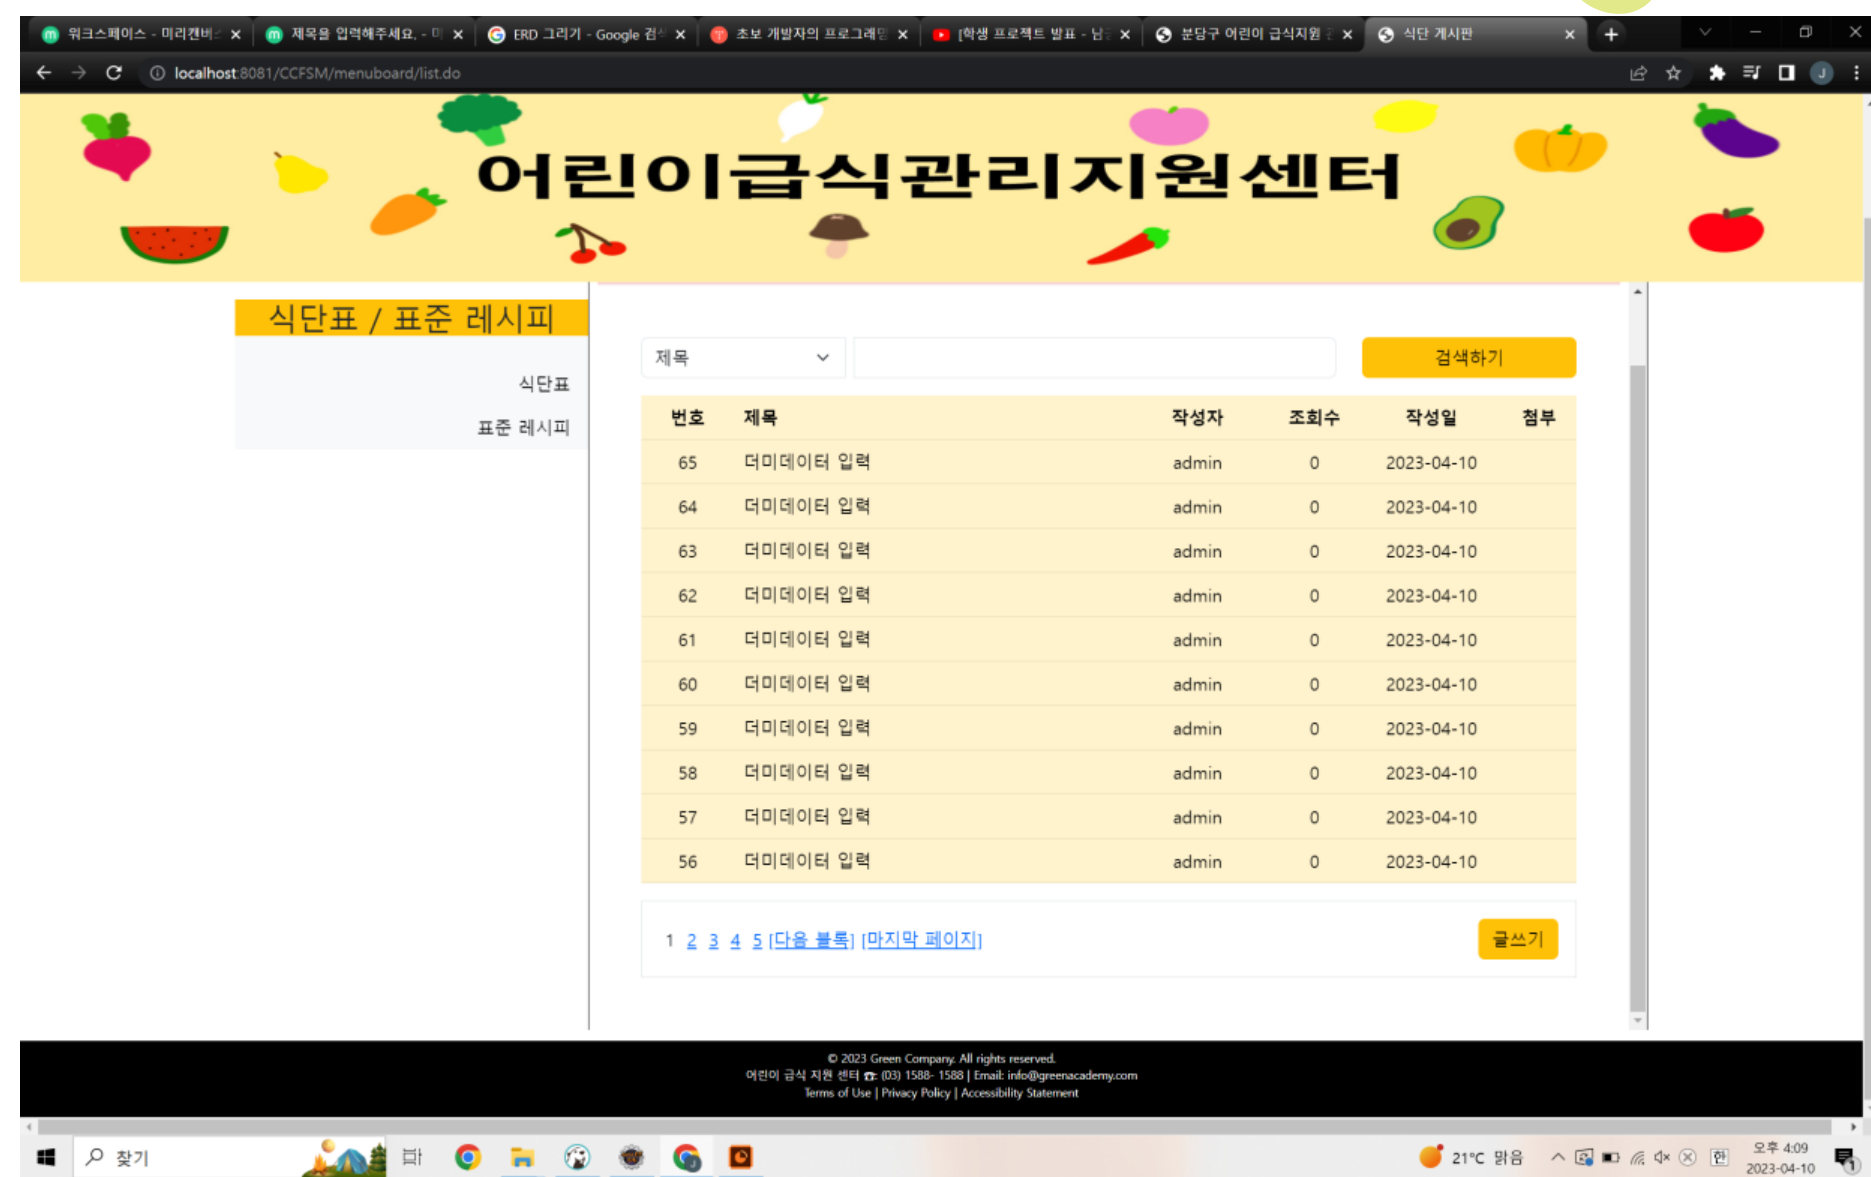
워크스페이스 - 미리캔버스 ×
제목을 입력해주세요. - 미 ×
ERD 그리기 - Google 검색 ×
초보 개발자의 프로그래밍 ×
[학생 프로젝트 발표 - 남 ×
분당구 어린이 급식지원 ×
식단 게시판 ×

localhost:8081/CCFSM/menuboard/list.do

어린이급식관리지원센터

식단표 / 표준 레시피

식단표

표준 레시피

제목

검색하기

| 번호 | 제목 | 작성자 | 조회수 | 작성일 | 첨부 |
|---|---|---|---|---|---|
| 65 | 더미데이터 입력 | admin | 0 | 2023-04-10 | |
| 64 | 더미데이터 입력 | admin | 0 | 2023-04-10 | |
| 63 | 더미데이터 입력 | admin | 0 | 2023-04-10 | |
| 62 | 더미데이터 입력 | admin | 0 | 2023-04-10 | |
| 61 | 더미데이터 입력 | admin | 0 | 2023-04-10 | |
| 60 | 더미데이터 입력 | admin | 0 | 2023-04-10 | |
| 59 | 더미데이터 입력 | admin | 0 | 2023-04-10 | |
| 58 | 더미데이터 입력 | admin | 0 | 2023-04-10 | |
| 57 | 더미데이터 입력 | admin | 0 | 2023-04-10 | |
| 56 | 더미데이터 입력 | admin | 0 | 2023-04-10 | |

1 2 3 4 5 [다음 블록] [마지막 페이지]

글쓰기

© 2023 Green Company. All rights reserved.
어린이 급식 지원 센터 ☎: (03) 1588- 1588 | Email: info@greenacademy.com
Terms of Use | Privacy Policy | Accessibility Statement

찾기

21°C 맑음

오후 4:09
2023-04-10